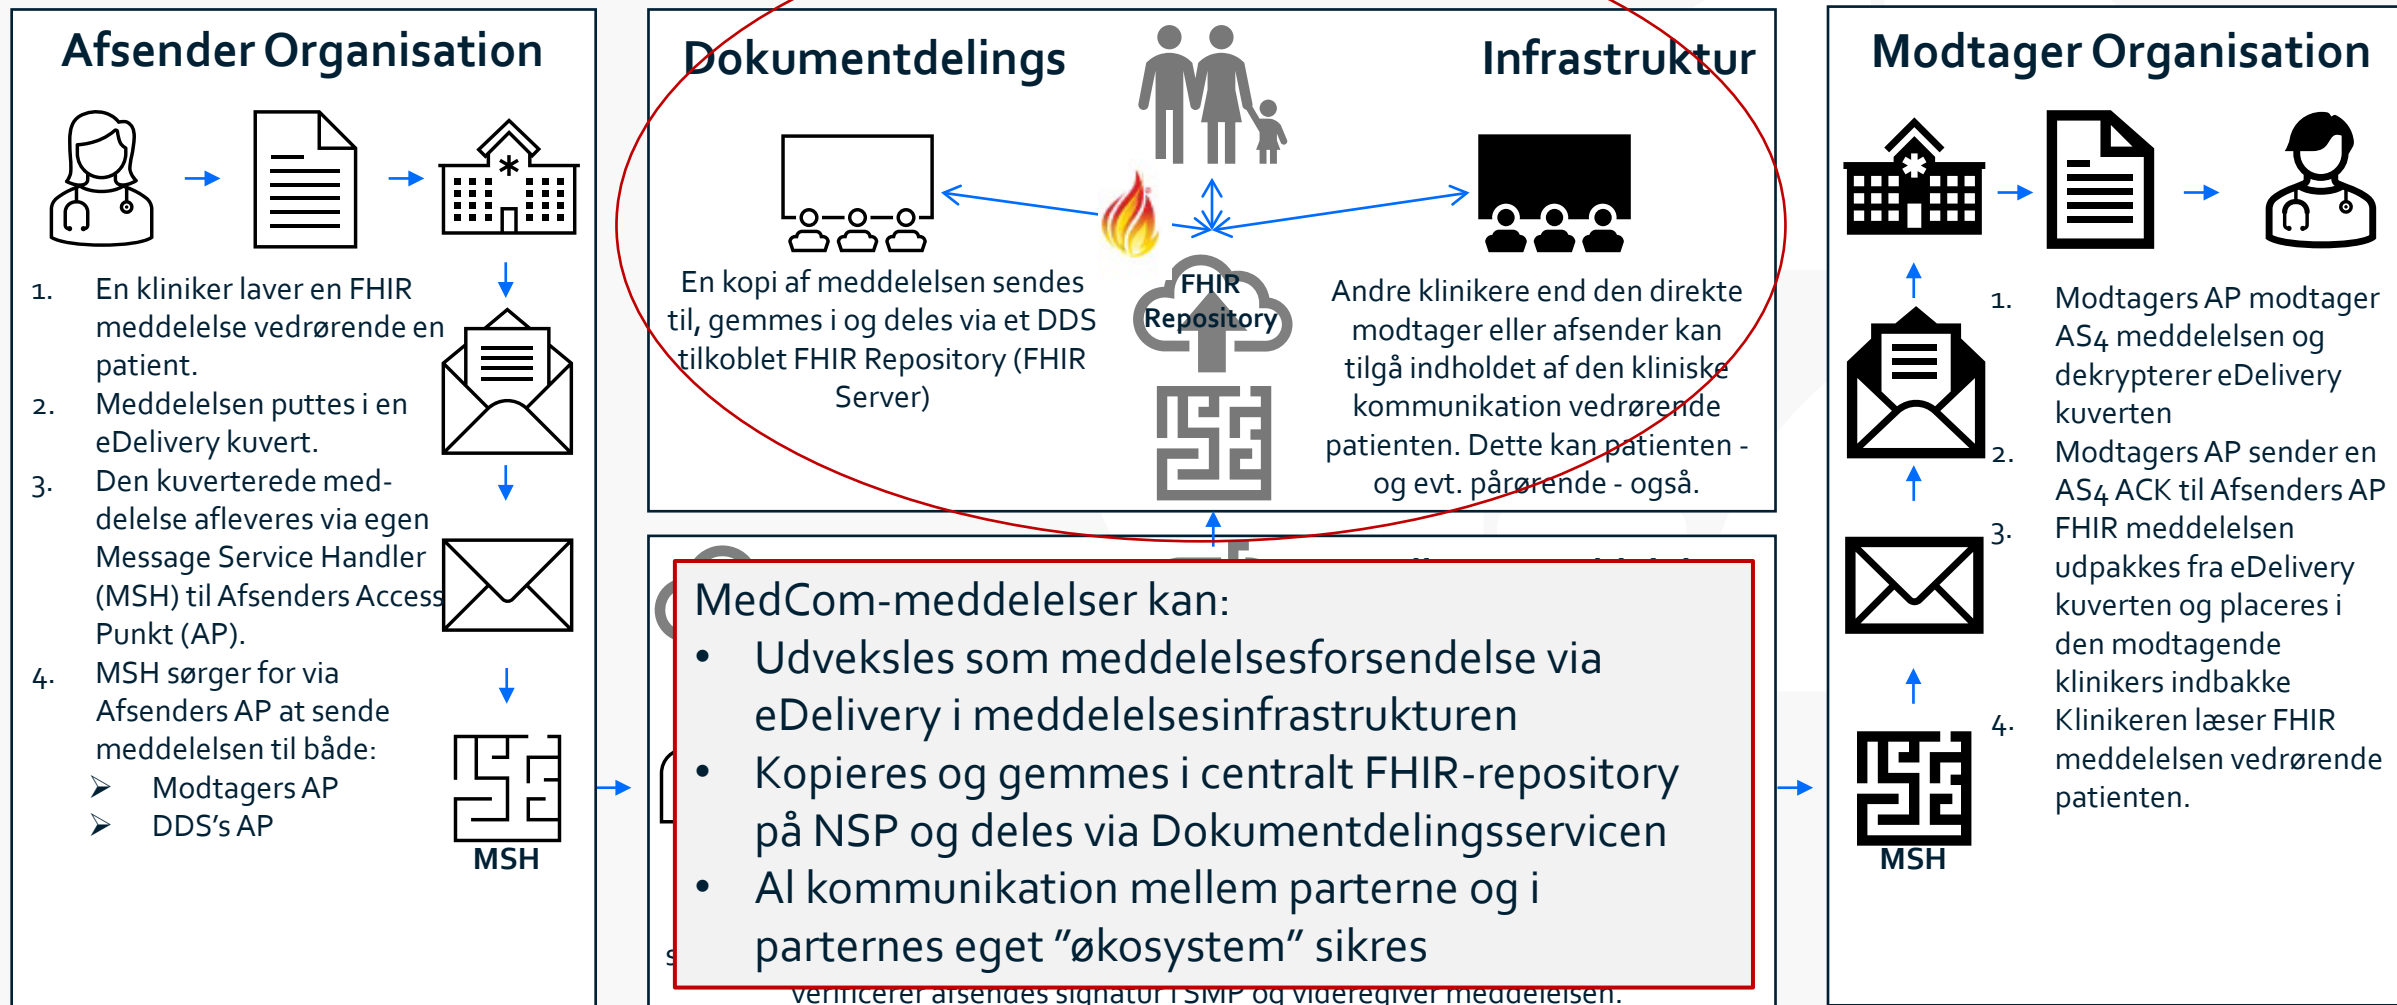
Afsender Organisation

1. En kliniker laver en FHIR meddelelse vedrørende en patient.
2. Meddelelsen puttes i en eDelivery kuvert.
3. Den kuverterede meddelelse afleveres via egen Message Service Handler (MSH) til Afsenders Access Punkt (AP).
4. MSH sørger for via Afsenders AP at sende meddelelsen til både:
➤ Modtagers AP
➤ DDS's AP

MSH

Dokumentdelings Infrastruktur

En kopi af meddelelsen sendes til, gemmes i og deles via et DDS tilkoblet FHIR Repository (FHIR Server)

FHIR Repository

Andre klinikere end den direkte modtager eller afsender kan tilgå indholdet af den kliniske kommunikation vedrørende patienten. Dette kan patienten - og evt. pårørende - også.

MedCom-meddelelser kan:
• Udveksles som meddelelsesforsendelse via eDelivery i meddelelsesinfrastrukturen
• Kopieres og gemmes i centralt FHIR-repository på NSP og deles via Dokumentdelingsservicen
• Al kommunikation mellem parterne og i parternes eget "økosystem" sikres

verificerer afsendes signatur i SMP og videregiver meddelelsen.

Modtager Organisation

1. Modtagers AP modtager AS4 meddelelsen og dekrypterer eDelivery kuverten
2. Modtagers AP sender en AS4 ACK til Afsenders AP
3. FHIR meddelelsen udpakkes fra eDelivery kuverten og placeres i den modtagende klinikers indbakke
4. Klinikeren læser FHIR meddelelsen vedrørende patienten.

MSH